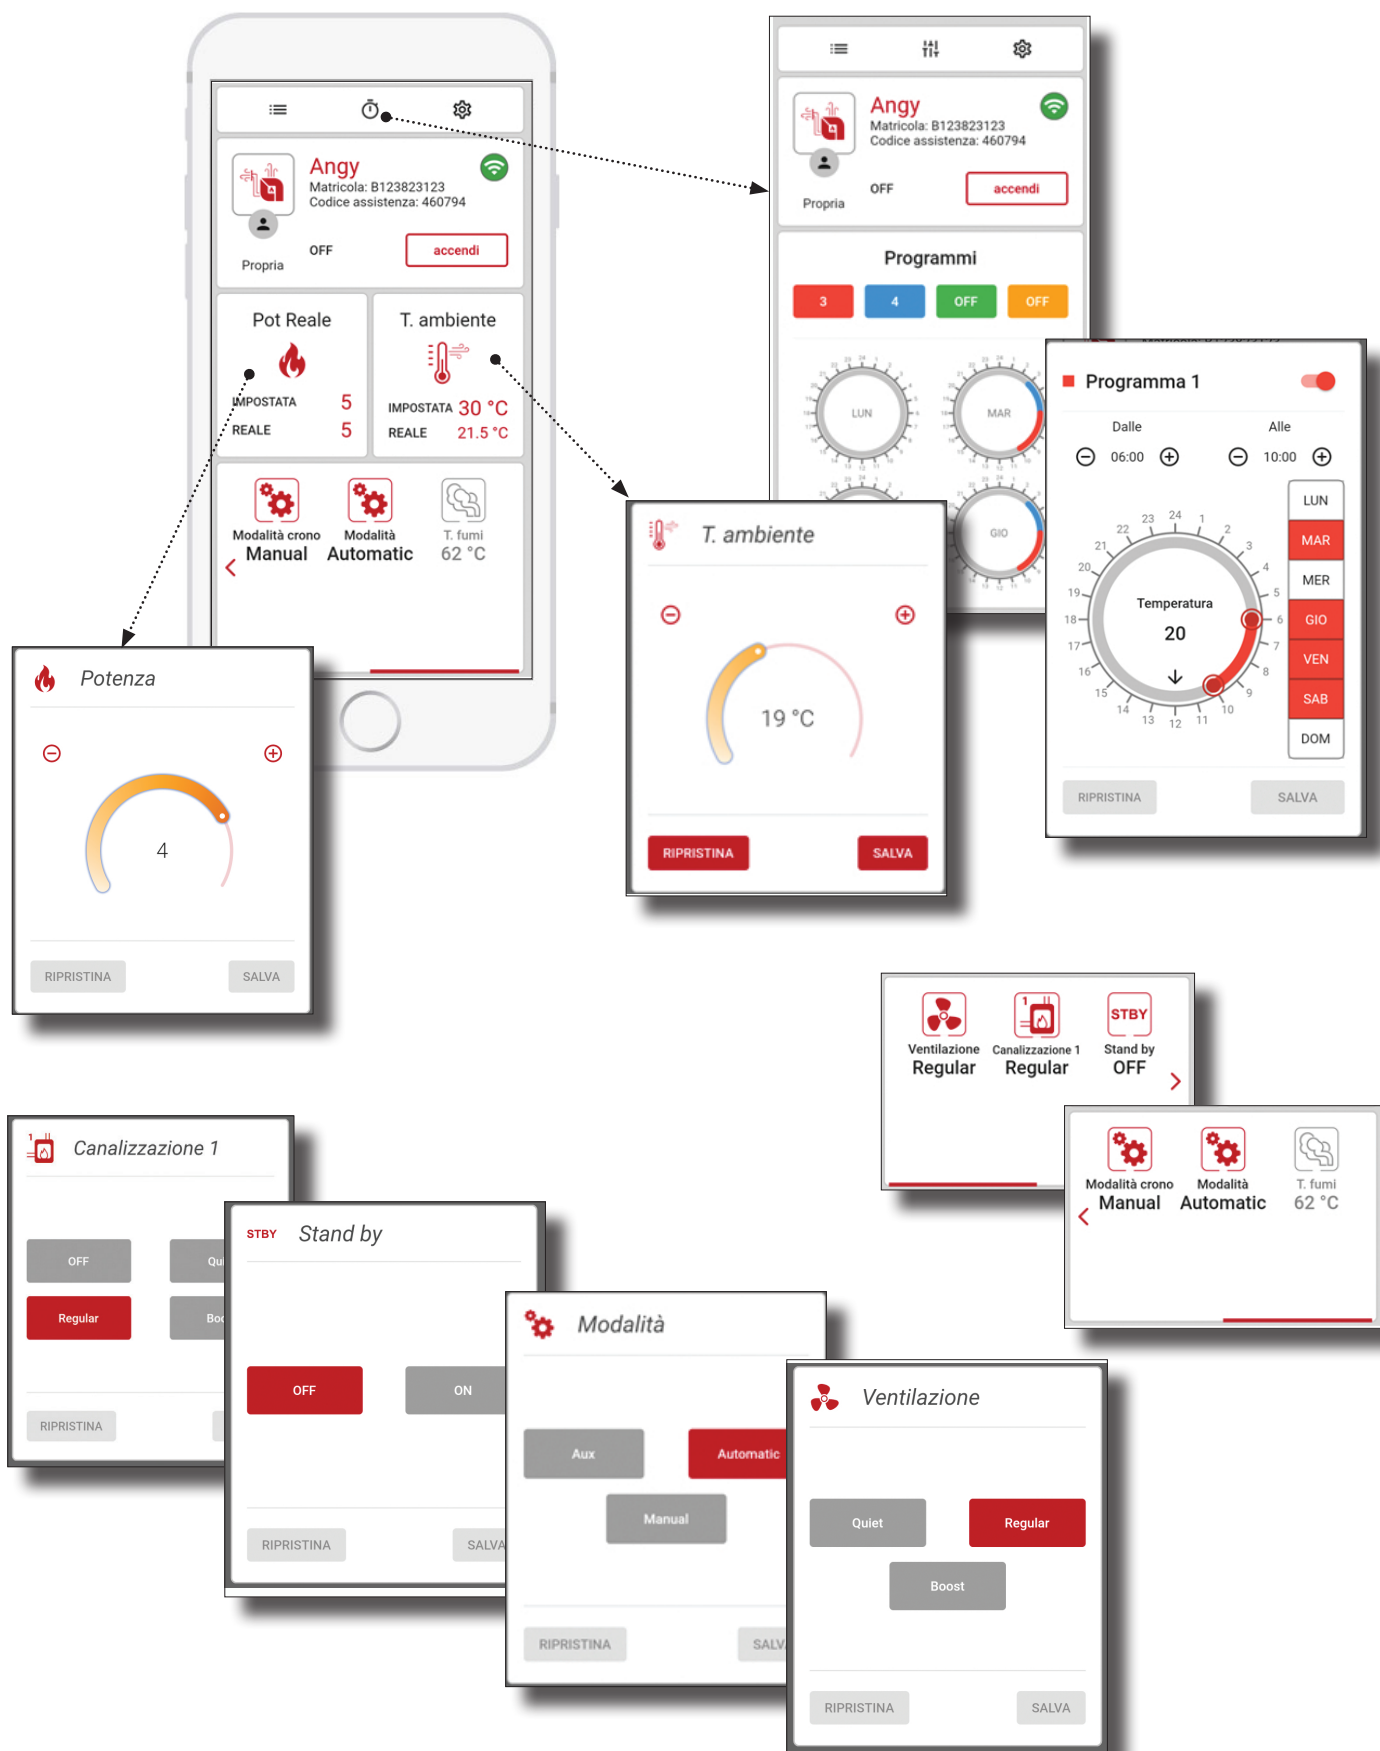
Angy
Matricola: B123823123
Codice assistenza: 460794
Propria
OFF
accendi

Pot Reale
IMPOSTATA 5
REALE 5

T. ambiente
IMPOSTATA 30 °C
REALE 21.5 °C

Modalità crono
Manual
Modalità
Automatic
T. fumi
62 °C

Angy
Matricola: B123823123
Codice assistenza: 460794
Propria
OFF
accendi

Programmi
3
4
OFF
OFF
LUN
MAR
GIO

Programma 1
Dalle
06:00
Alle
10:00
Temperatura
20
LUN
MAR
MER
GIO
VEN
SAB
DOM
RIPRISTINA
SALVA

T. ambiente
19 °C
RIPRISTINA
SALVA

Potenza
4
RIPRISTINA
SALVA

Ventilazione
Regular
Canalizzazione 1
Regular
STBY
Stand by
OFF

Modalità crono
Manual
Modalità
Automatic
T. fumi
62 °C

Canalizzazione 1
OFF
Qu
Regular
Boo
RIPRISTINA

STBY
Stand by
OFF
ON
RIPRISTINA
SALVA

Modalità
Aux
Automatic
Manual
RIPRISTINA
SALV

Ventilazione
Quiet
Regular
Boost
RIPRISTINA
SALVA